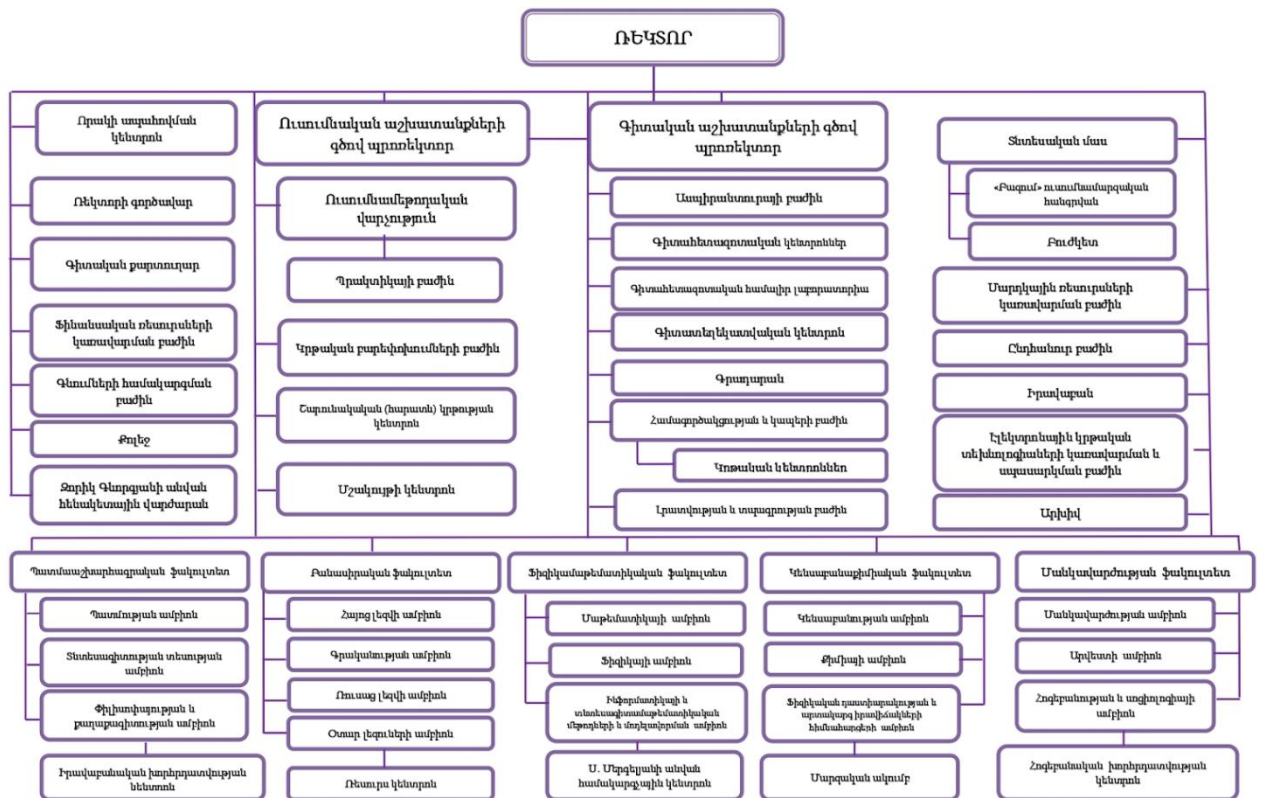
ՌԵԿՏՈՐ

Որակի ապահովման կենտրոն

Ռեկտորի գործալար

Գիտական քարտուղար

Ֆինանսական ռեսուրսների կառավարման բաժին

Գնումների համակարգման բաժին

Քոլեջ

Ջորջ Գորգյանի անվան ժենեալոգիական վարժարան

Ուսումնական աշխատանքների գծով պրոռեկտոր

Ուսումնամեթոդական վարչություն

Պրակտիկայի բաժին

Կրթական բարեփոխումների բաժին

Շարունակական (հարատև) կրթության կենտրոն

Մշակույթի կենտրոն

Գիտական աշխատանքների գծով պրոռեկտոր

Ասպիրանտուրայի բաժին

Գիտահետազոտական կենտրոններ

Գիտահետազոտական համալիր լաբորատորիա

Գիտատեղեկատվական կենտրոն

Գրադարան

Համագործակցության և կապերի բաժին

Կրթական կենտրոններ

Լրատվության և տպագրության բաժին

Տնտեսական մաս

«Բազում» ուսումնամարզական հանգրվան

Բուֆետ

Մարդկային ռեսուրսների կառավարման բաժին

Ընդհանուր բաժին

Իրավաբան

Էլեկտրոնային կրթական տեխնոլոգիաների կառավարման և սպասարկման բաժին

Արխիվ

Պատմաաշխարհագրական ֆակուլտետ

Պատմության ամբիոն

Տնտեսագիտության տեսության ամբիոն

Փիլիսոփայության և քաղաքագիտության ամբիոն

Իրավաբանական խորհրդատվության կենտրոն

Բանասիրական ֆակուլտետ

Հայոց լեզվի ամբիոն

Գրականության ամբիոն

Ռուսաց լեզվի ամբիոն

Օտար լեզուների ամբիոն

Ռեսուրս կենտրոն

Ֆիզիկամաթեմատիկական ֆակուլտետ

Մաթեմատիկայի ամբիոն

Ֆիզիկայի ամբիոն

Ինֆորմատիկայի և տեղեկատվամաթեմատիկական մեթոդների և մոդելավորման ամբիոն

Ս. Մերգելյանի անվան համակարգչային կենտրոն

Կենսաքիմիական ֆակուլտետ

Կենսաբանության ամբիոն

Քիմիայի ամբիոն

Ֆիզիկական դաստիարակության և պատանյաց կրթության հիմնախնդիրների ամբիոն

Մարզական ակումբ

Մանկավարժության ֆակուլտետ

Մանկավարժության ամբիոն

Արվեստի ամբիոն

Հոգեբանության և սոցիոլոգիայի ամբիոն

Հոգեբանական խորհրդատվության կենտրոն